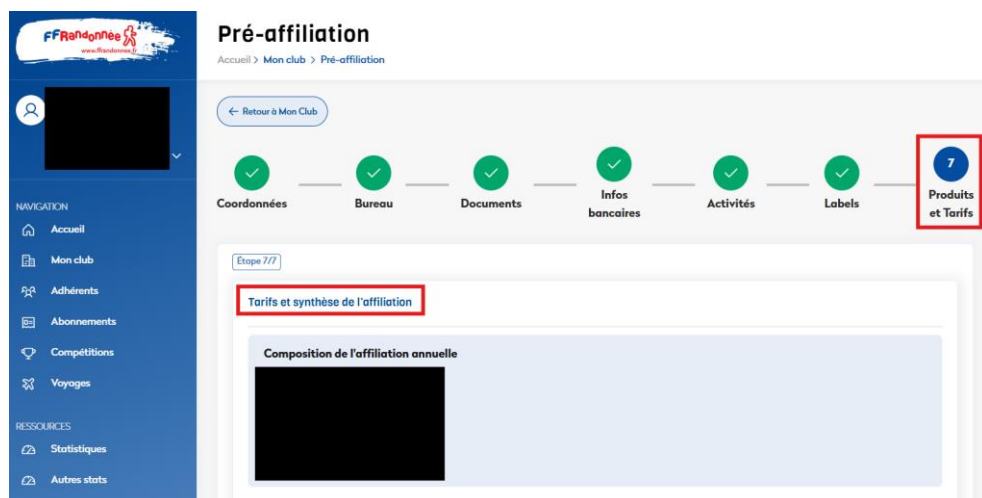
FFRandonnée
www.ffrandonnee.fr

NAVIGATION
Accueil
Mon club
Adhérents
Abonnements
Compétitions
Voyages

RESSOURCES
Statistiques
Autres stats

Pré-affiliation
Accueil > Mon club > Pré-affiliation

← Retour à Mon Club

Coordonnées
Bureau
Documents
Infos bancaires
Activités
Labels
7
Produits et Tarifs

Étape 7/7

Tarifs et synthèse de l'affiliation

Composition de l'affiliation annuelle